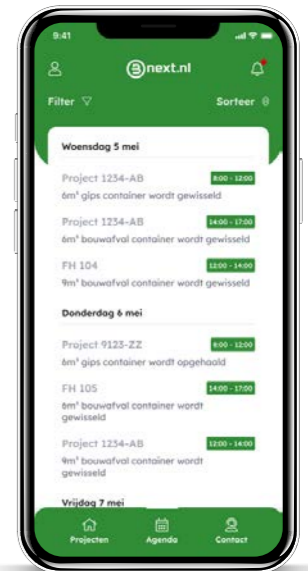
9:41

next.nl

Filter

Sorteer

Woensdag 5 mei

Project 1234-AB
8:00 - 12:00
6m³ gips container wordt gewisseld

Project 1234-AB
14:00 - 17:00
6m³ bouwafval container wordt gewisseld

FH 104
12:00 - 14:00
9m³ bouwafval container wordt gewisseld

Donderdag 6 mei

Project 9123-ZZ
8:00 - 12:00
6m³ gips container wordt opgehaald

FH 105
14:00 - 17:00
6m³ bouwafval container wordt gewisseld

Project 1234-AB
12:00 - 14:00
9m³ bouwafval container wordt gewisseld

Vrijdag 7 mei

Projecten
Agenda
Contact